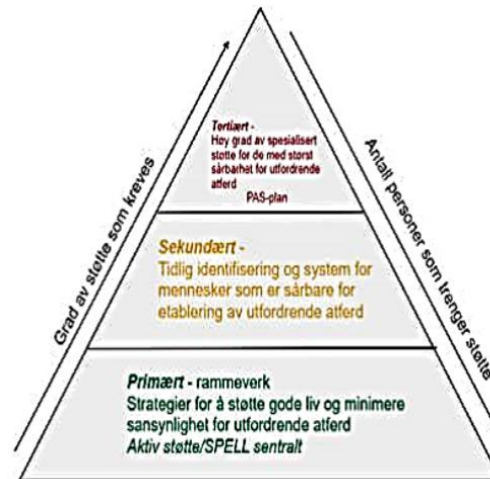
Tertiært -
Høy grad av spesialisert støtte for de med størst sårbarhet for utfordrende atferd
PAS-plan

Sekundært -
Tidlig identifisering og system for mennesker som er sårbare for etablering av utfordrende atferd

Primært - rammeverk
Strategier for å støtte gode liv og minimere sansynlighet for utfordrende atferd
Aktiv støtte/SPELL sentralt

Grad av støtte som kreves

Antall personer som trenger støtte